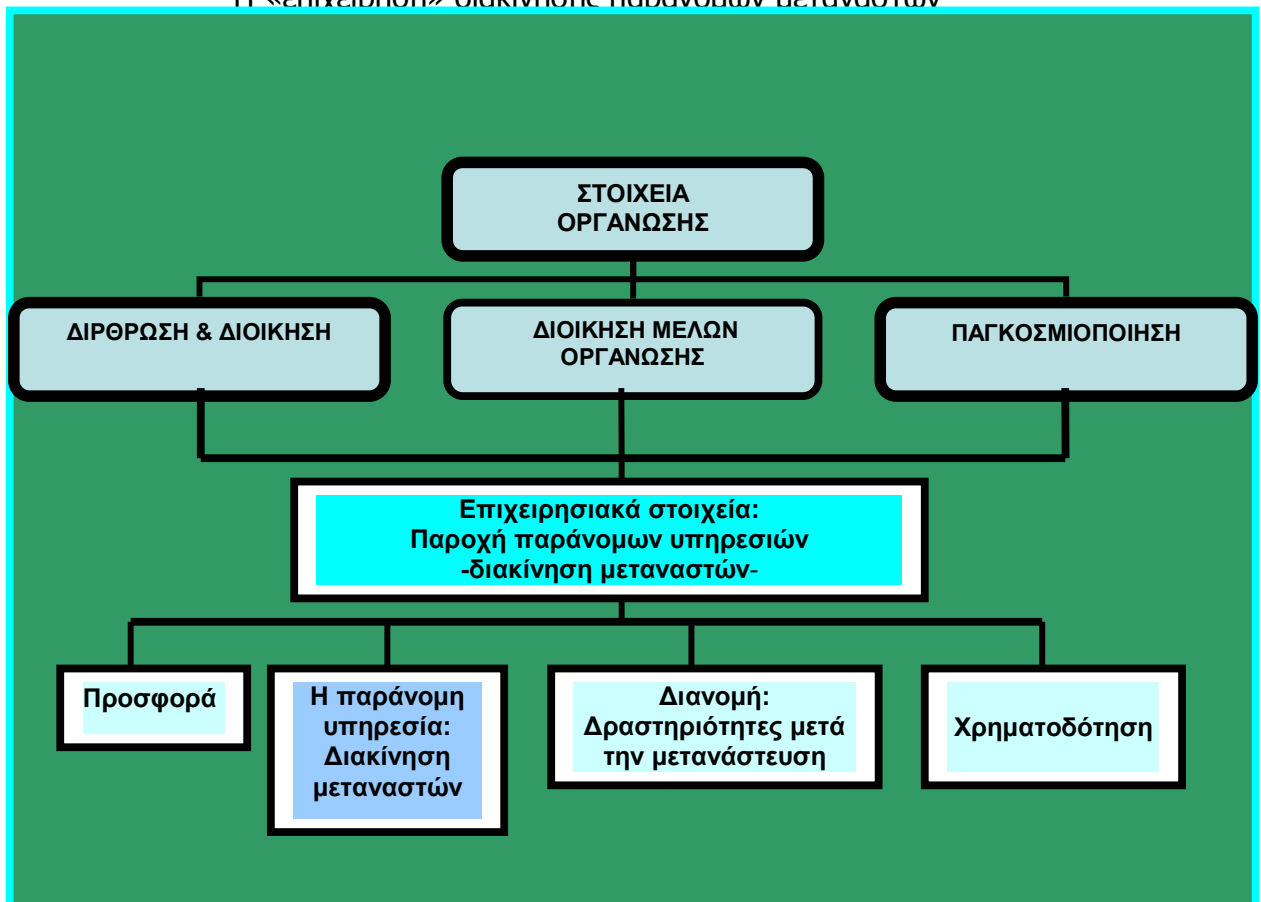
Η «επιχείρηση» διακίνησης παράνομων μεταναστών

ΣΤΟΙΧΕΙΑ ΟΡΓΑΝΩΣΗΣ

ΔΙΡΘΡΩΣΗ & ΔΙΟΙΚΗΣΗ

ΔΙΟΙΚΗΣΗ ΜΕΛΩΝ ΟΡΓΑΝΩΣΗΣ

ΠΑΓΚΟΣΜΙΟΠΟΙΗΣΗ

Επιχειρησιακά στοιχεία:
Παροχή παράνομων υπηρεσιών
-διακίνηση μεταναστών-

Προσφορά

Η παράνομη υπηρεσία: Διακίνηση μεταναστών

Διανομή: Δραστηριότητες μετά την μετανάστευση

Χρηματοδότηση